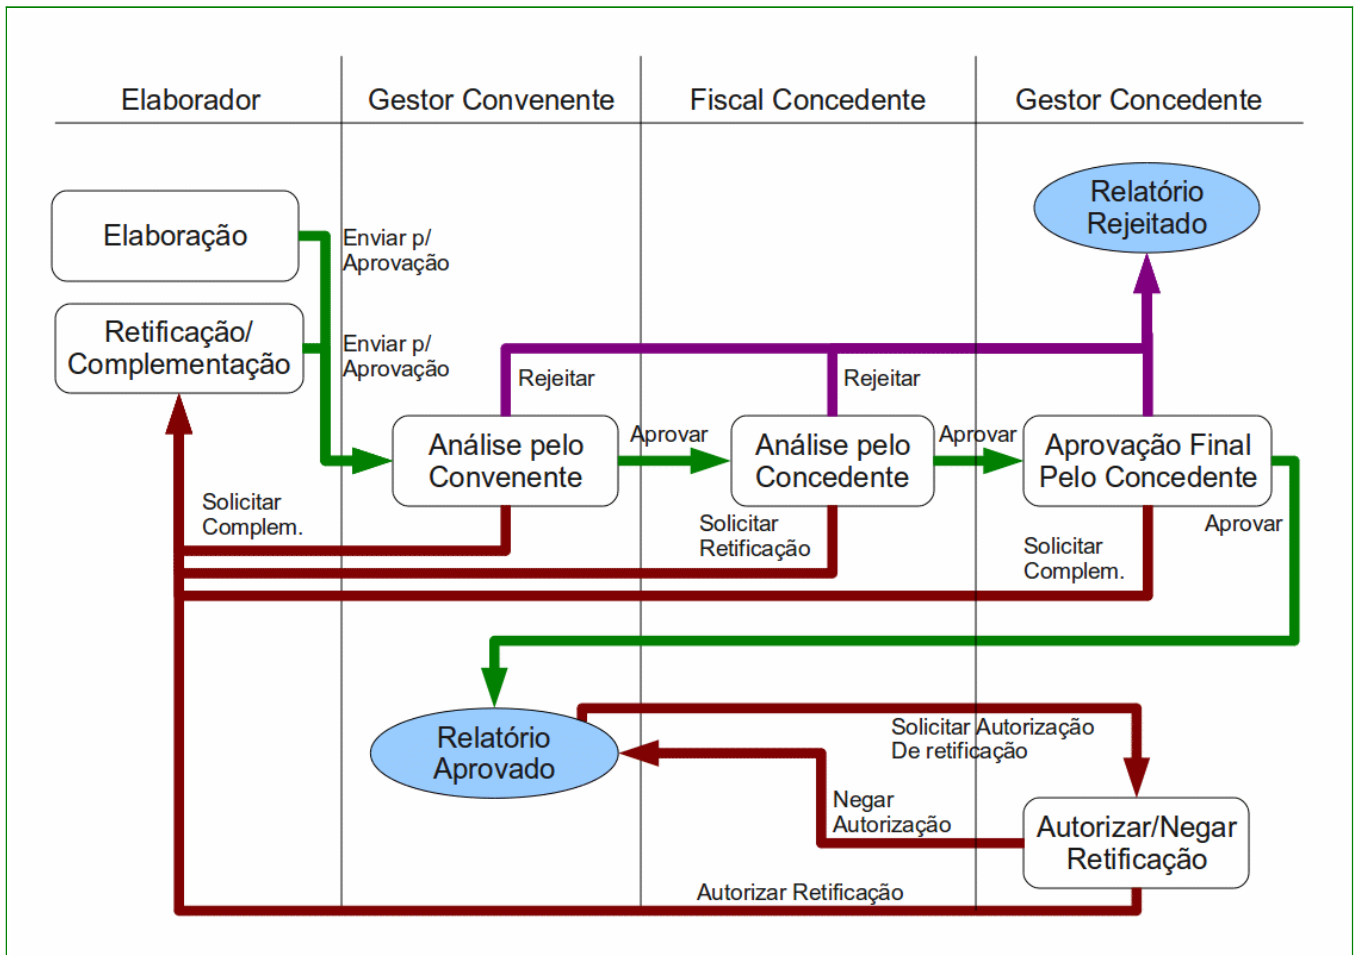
Elaborador
Gestor Convenente
Fiscal Concedente
Gestor Concedente

Relatório Rejeitado

Elaboração

Enviar p/ Aprovação

Retificação/ Complementação

Enviar p/ Aprovação

Rejeitar

Rejeitar

Análise pelo Convenente

Aprovar

Análise pelo Concedente

Aprovar

Aprovação Final Pelo Concedente

Solicitar Complem.

Solicitar Retificação

Solicitar Complem.

Aprovar

Relatório Aprovado

Solicitar Autorização De retificação

Negar Autorização

Autorizar/Negar Retificação

Autorizar Retificação